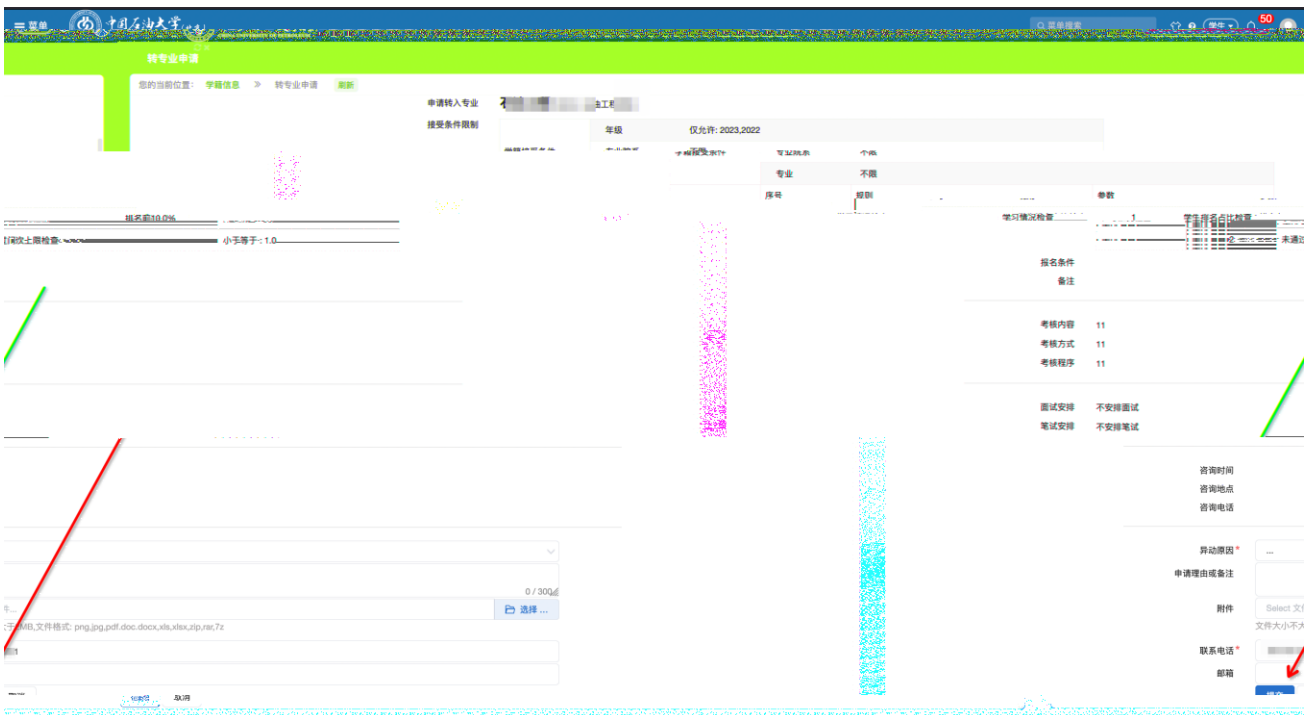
☰ 菜单 中国石油大学

菜单搜索 学生 50

转专业申请

您的当前位置： 学籍信息 » 转专业申请 刷新

申请转入专业 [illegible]工程

接受条件限制

年级 仅允许: 2023,2022

专业 不限

序号 规则 参数

排名前10.0%

学习情况检查 1 学生自名占比检查

挂科门次上限检查 小于等于 : 1.0

2 未通过

报名条件

备注

考核内容 11

考核方式 11

考核程序 11

面试安排 不安排面试

笔试安排 不安排笔试

咨询时间

咨询地点

咨询电话

异动原因 * ...

申请理由或备注

0 / 300

附件 Select 文件... 选择 ...

文件大小不大于5MB,文件格式: png,jpg,pdf.doc.docx,xls,xlsx,zip,rar,7z

联系电话 *

邮箱

提交 取消